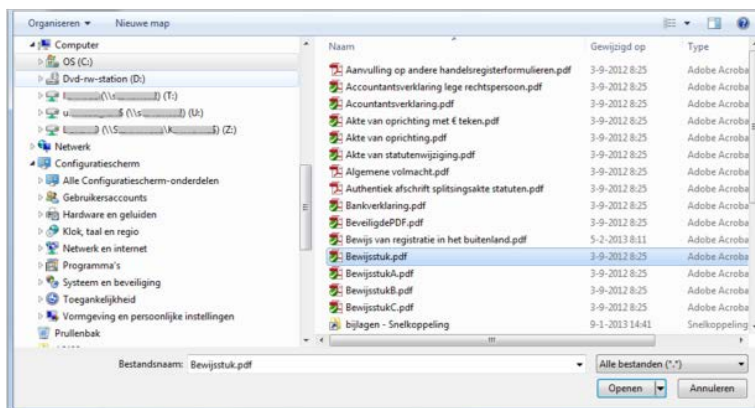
Organiseren ▾ Nieuwe map

Computer
OS (C:)
Dvd-rw-station (D:)
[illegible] (\\s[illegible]) (T:)
u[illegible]$ (\\s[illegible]) (U:)
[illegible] (\\S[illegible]\k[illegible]$) (Z:)
Netwerk
Configuratiescherm
Alle Configuratiescherm-onderdelen
Gebruikersaccounts
Hardware en geluiden
Klok, taal en regio
Netwerk en internet
Programma's
Systeem en beveiliging
Toegankelijkheid
Vormgeving en persoonlijke instellingen
Prullenbak

| Naam | Gewijzigd op | Type |
|---|---|---|
| Aanvulling op andere handelsregisterformulieren.pdf | 3-9-2012 8:25 | Adobe Acroba |
| Accountantsverklaring lege rechtspersoon.pdf | 3-9-2012 8:25 | Adobe Acroba |
| Acountantsverklaring.pdf | 3-9-2012 8:25 | Adobe Acroba |
| Akte van oprichting met € teken.pdf | 3-9-2012 8:25 | Adobe Acroba |
| Akte van oprichting.pdf | 3-9-2012 8:25 | Adobe Acroba |
| Akte van statutenwijziging.pdf | 3-9-2012 8:25 | Adobe Acroba |
| Algemene volmacht.pdf | 3-9-2012 8:25 | Adobe Acroba |
| Authentiek afschrift splitsingsakte statuten.pdf | 3-9-2012 8:25 | Adobe Acroba |
| Bankverklaring.pdf | 3-9-2012 8:25 | Adobe Acroba |
| BeveiligdePDF.pdf | 3-9-2012 8:25 | Adobe Acroba |
| Bewijs van registratie in het buitenland.pdf | 5-2-2013 8:11 | Adobe Acroba |
| Bewijsstuk.pdf | 3-9-2012 8:25 | Adobe Acroba |
| BewijsstukA.pdf | 3-9-2012 8:25 | Adobe Acroba |
| BewijsstukB.pdf | 3-9-2012 8:25 | Adobe Acroba |
| BewijsstukC.pdf | 3-9-2012 8:25 | Adobe Acroba |
| bijlagen - Snelkoppeling | 9-1-2013 14:41 | Snelkoppeling |

Bestandsnaam: Bewijsstuk.pdf
Alle bestanden (*.*)
Openen
Annuleren